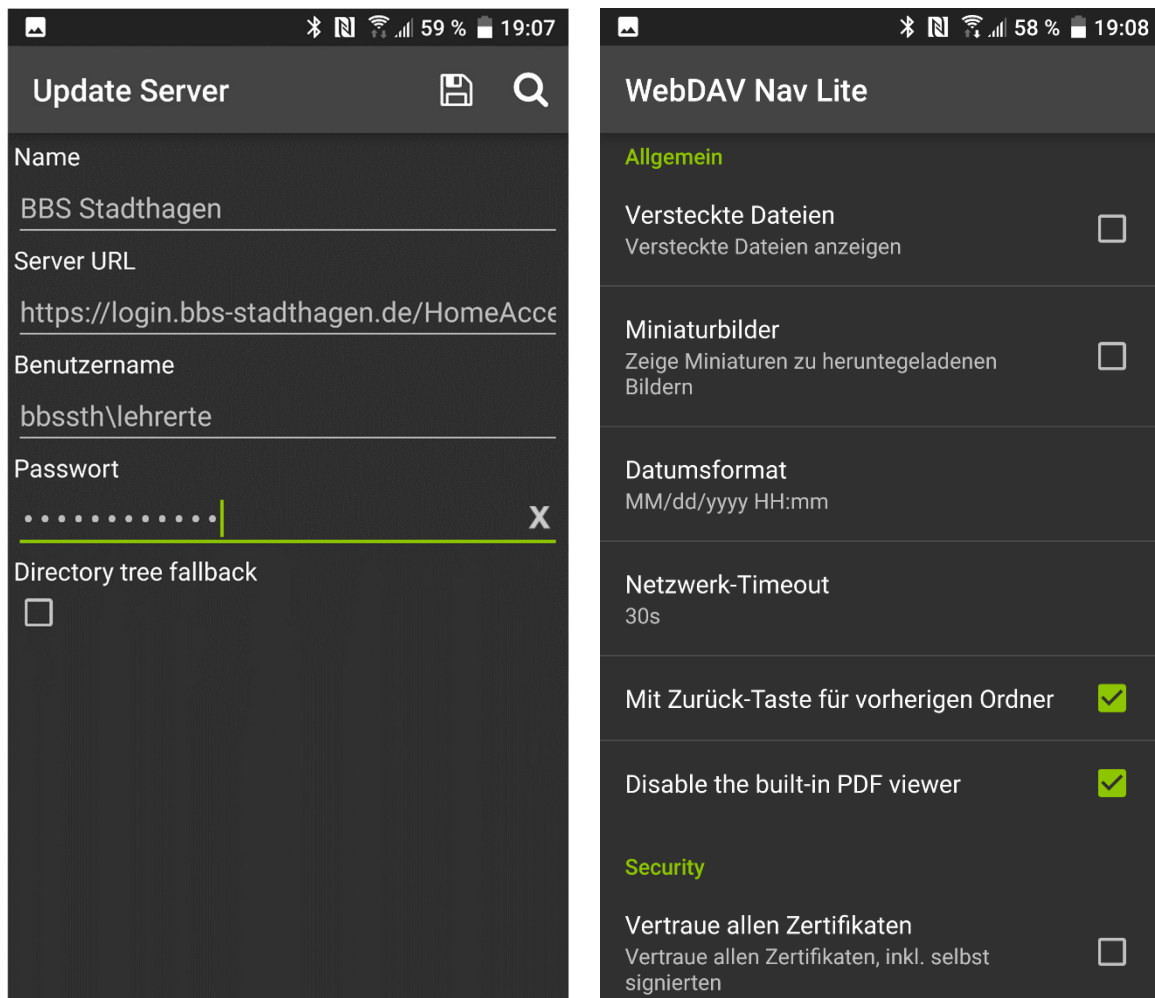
59 % 19:07

Update Server

Name

BBS Stadthagen

Server URL

https://login.bbs-stadthagen.de/HomeAcce

Benutzername

bbssth\lehrerte

Passwort

••••••••••••

X

Directory tree fallback

58 % 19:08

WebDAV Nav Lite

Allgemein

Versteckte Dateien
Versteckte Dateien anzeigen

Miniaturbilder
Zeige Miniaturen zu heruntegeladenen Bildern

Datumsformat
MM/dd/yyyy HH:mm

Netzwerk-Timeout
30s

Mit Zurück-Taste für vorherigen Ordner

Disable the built-in PDF viewer

Security

Vertraue allen Zertifikaten
Vertraue allen Zertifikaten, inkl. selbst signierten